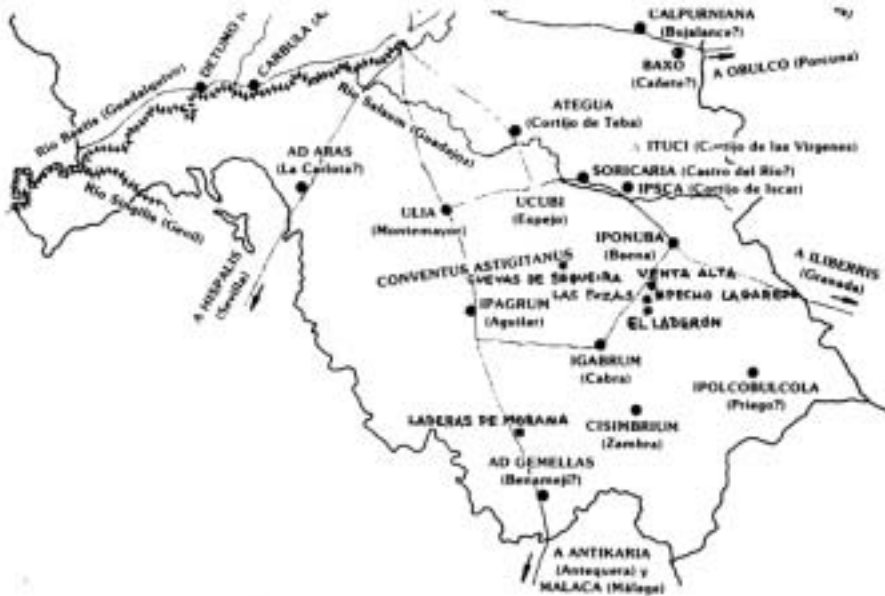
CALPURNIANA
(Bujalance?)
BAXO
(Cañete?)
A OBULCO (Porcuna)
DETUMO
CARBULA
Río Baetis (Guadalquivir)
Río Salsum (Guadajoz)
Río Singilis (Genil)
ATEGUA
(Cortijo de Teba)
ITUCI (Cortijo de las Vírgenes)
AD ARAS
(La Carlota?)
SORICARIA (Castro del Río?)
IPSCA (Cortijo de Iscar)
ULIA
(Montemayor)
UCUBI
(Espejo)
IPONUBA
(Baena)
A ILIBERRIS
(Granada)
CONVENTUS ASTIGITANUS
CUEVAS DE SEQUEIRA
VENTA ALTA
LAS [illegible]
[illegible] LA GARENA
A HISPALIS
(Sevilla)
IPAGRUM
(Aguilar)
EL LADERON
IGABRUM
(Cabra)
IPOLCOBULCOLA
(Priego?)
LADERAS DE MORANA
CISIMBRIUM
(Zambra)
AD GEMELLAS
(Benameji?)
A ANTIKARIA
(Antequera) y
MALACA (Málaga)